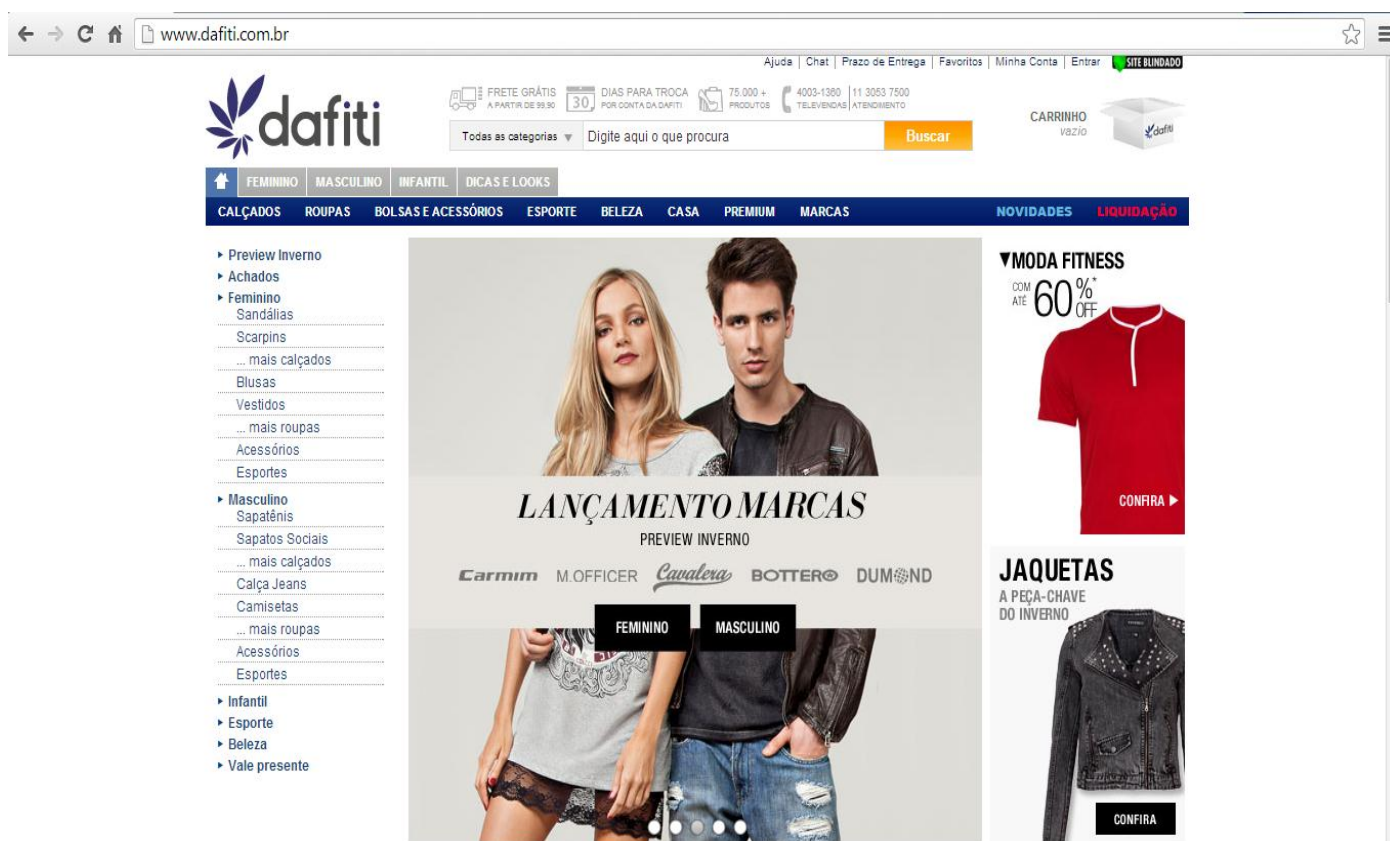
www.dafiti.com.br

Ajuda | Chat | Prazo de Entrega | Favoritos | Minha Conta | Entrar | SITE BLINDADO

dafiti

FRETE GRÁTIS A PARTIR DE 99,90 | 30 DIAS PARA TROCA POR CONTA DA DAFITI | 75.000 + PRODUTOS | 4003-1360 TELEVENDAS | 11 3053 7500 ATENDIMENTO

Todas as categorias | Digite aqui o que procura | Buscar

CARRINHO vazio

dafiti

FEMININO | MASCULINO | INFANTIL | DICAS E LOOKS

CALÇADOS | ROUPAS | BOLSAS E ACESSÓRIOS | ESPORTE | BELEZA | CASA | PREMIUM | MARCAS | NOVIDADES | LIQUIDAÇÃO

▸ Preview Inverno
▸ Achados
▸ Feminino
Sandálias
Scarpins
... mais calçados
Blusas
Vestidos
... mais roupas
Acessórios
Esportes
▸ Masculino
Sapatênis
Sapatos Sociais
... mais calçados
Calça Jeans
Camisetas
... mais roupas
Acessórios
Esportes
▸ Infantil
▸ Esporte
▸ Beleza
▸ Vale presente

LANÇAMENTO MARCAS
PREVIEW INVERNO
Carmim M.OFFICER Cavalera BOTTERO DUMOND
FEMININO | MASCULINO

▼MODA FITNESS
COM ATÉ 60%* OFF
CONFIRA ▸

JAQUETAS
A PEÇA-CHAVE DO INVERNO
CONFIRA